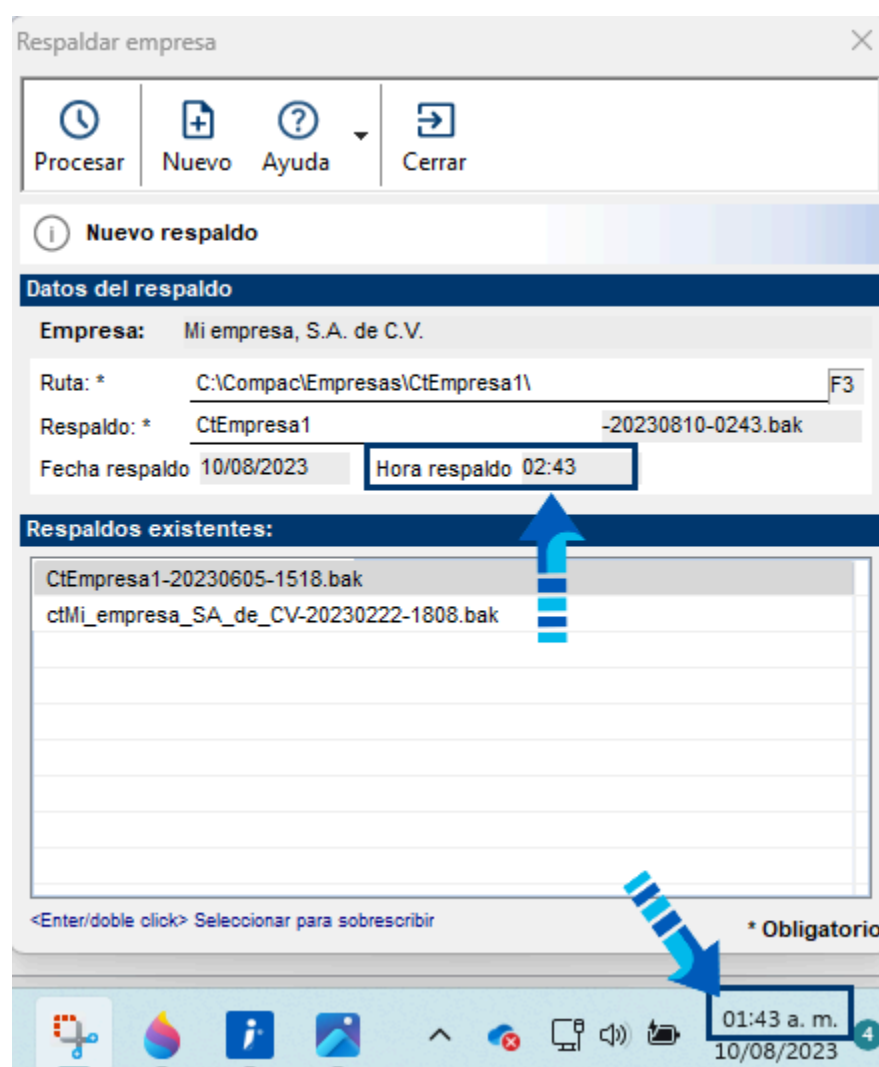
Respaldar empresa

Procesar
Nuevo
Ayuda
Cerrar

Nuevo respaldo

Datos del respaldo

Empresa: Mi empresa, S.A. de C.V.

Ruta: * C:\Compac\Empresas\CtEmpresa1\ F3

Respaldo: * CtEmpresa1 -20230810-0243.bak

Fecha respaldo 10/08/2023 Hora respaldo 02:43

Respaldos existentes:

CtEmpresa1-20230605-1518.bak
ctMi_empresa_SA_de_CV-20230222-1808.bak

<Enter/doble click> Seleccionar para sobrescribir

* Obligatorio

01:43 a. m.
10/08/2023
4